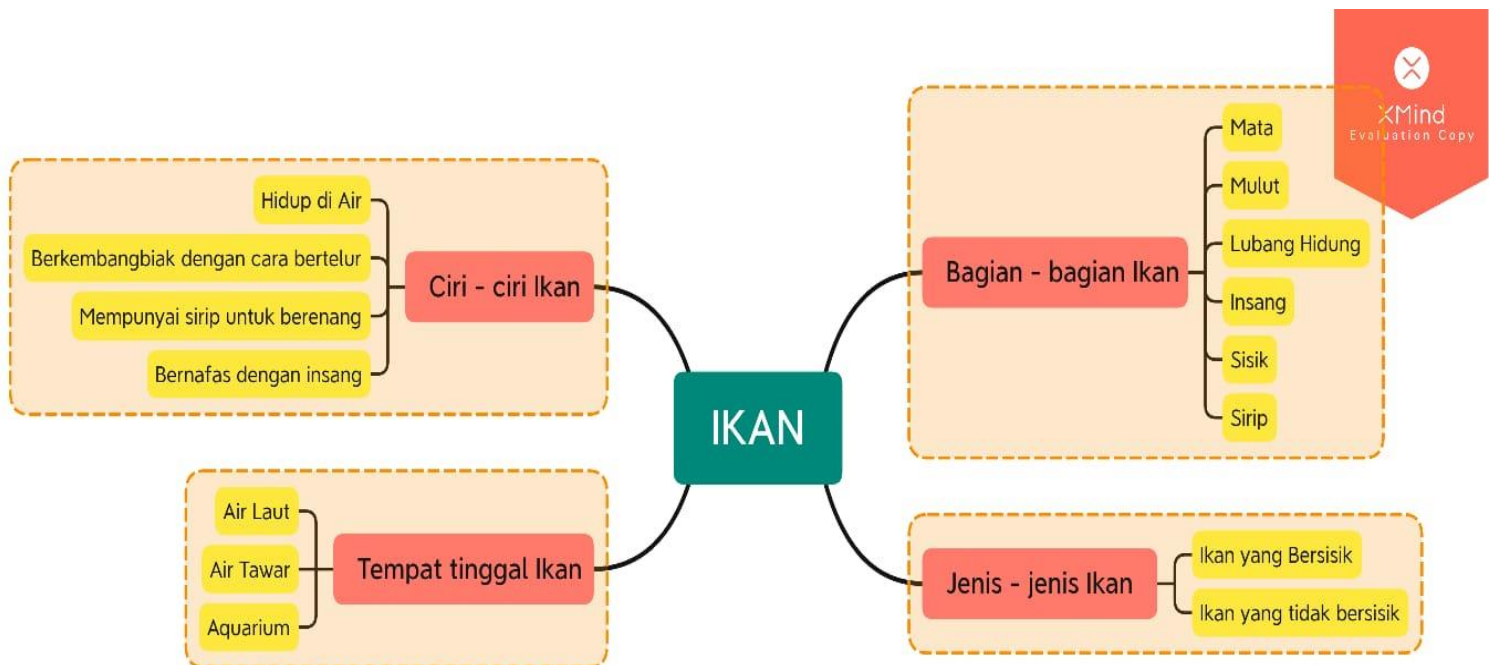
XMind
Evaluation Copy

IKAN

Ciri - ciri Ikan
Hidup di Air
Berkembangbiak dengan cara bertelur
Mempunyai sirip untuk berenang
Bernafas dengan insang

Bagian - bagian Ikan
Mata
Mulut
Lubang Hidung
Insang
Sisik
Sirip

Tempat tinggal Ikan
Air Laut
Air Tawar
Aquarium

Jenis - jenis Ikan
Ikan yang Bersisik
Ikan yang tidak bersisik